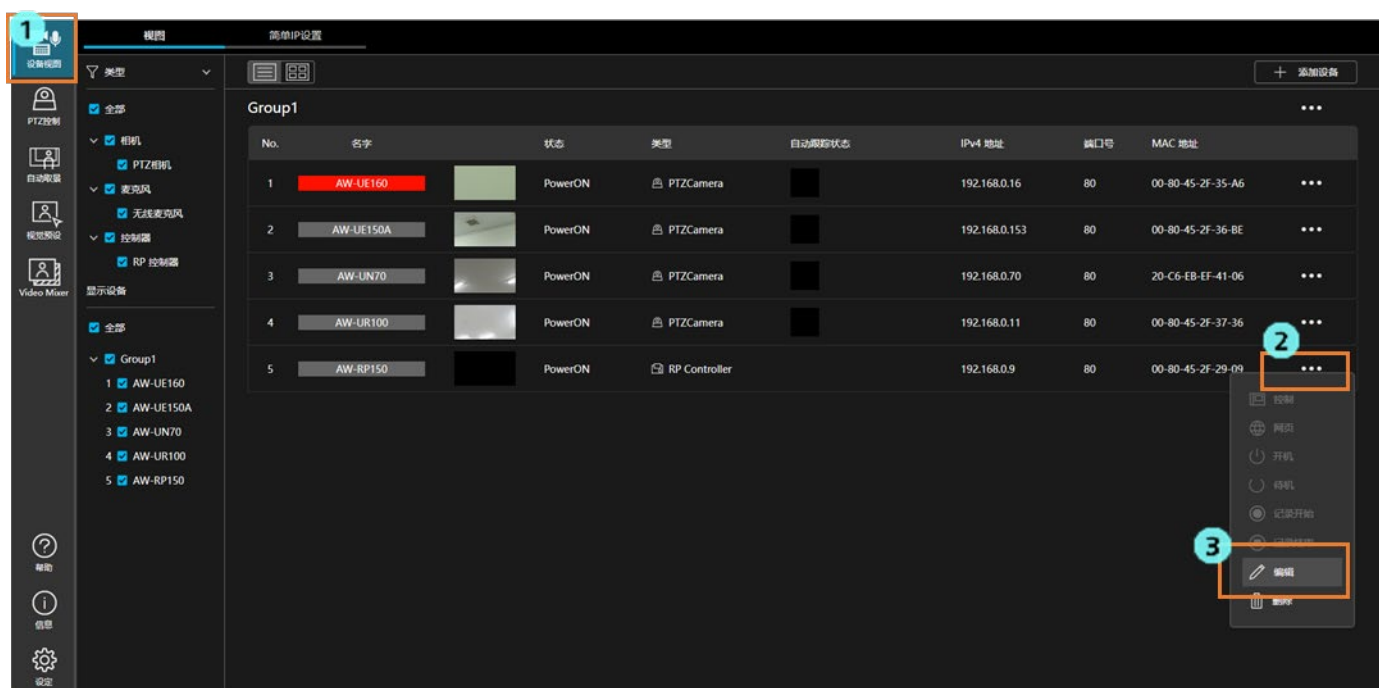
1
设备视图
PTZ控制
自动取景
视觉预设
Video Mixer
帮助
信息
设定

视图
简单IP设置

类型
全部
相机
PTZ相机
麦克风
无线麦克风
控制器
RP 控制器
显示设备
全部
Group1
1 AW-UE160
2 AW-UE150A
3 AW-UN70
4 AW-UR100
5 AW-RP150

+ 添加设备

Group1

| No. | 名字 | | 状态 | 类型 | 自动跟踪状态 | IPv4 地址 | 端口号 | MAC 地址 | |
|---|---|---|---|---|---|---|---|---|---|
| 1 | AW-UE160 | | PowerON | PTZCamera | | 192.168.0.16 | 80 | 00-80-45-2F-35-A6 | ••• |
| 2 | AW-UE150A | | PowerON | PTZCamera | | 192.168.0.153 | 80 | 00-80-45-2F-36-BE | ••• |
| 3 | AW-UN70 | | PowerON | PTZCamera | | 192.168.0.70 | 80 | 20-C6-EB-EF-41-06 | ••• |
| 4 | AW-UR100 | | PowerON | PTZCamera | | 192.168.0.11 | 80 | 00-80-45-2F-37-36 | ••• |
| 5 | AW-RP150 | | PowerON | RP Controller | | 192.168.0.9 | 80 | 00-80-45-2F-29-09 | ••• |

2
控制
网页
开机
待机
记录开始
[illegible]
3
编辑
删除